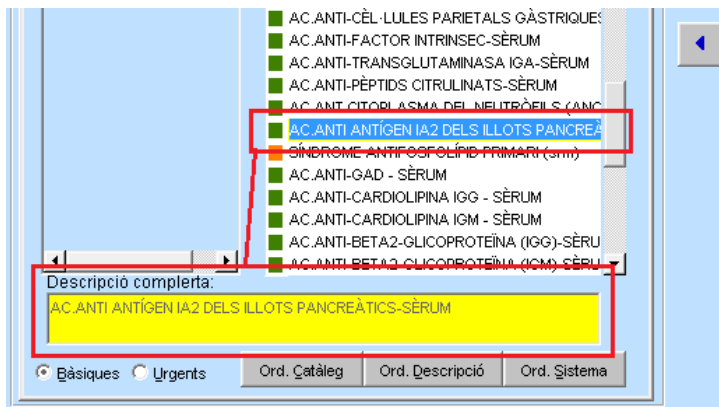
AC.ANTI-CÈL·LULES PARIETALS GÀSTRIQUES
AC.ANTI-FACTOR INTRINSEC-SÈRUM
AC.ANTI-TRANSGLUTAMINASA IGA-SÈRUM
AC.ANTI-PÈPTIDS CITRULINATS-SÈRUM
AC.ANT CITOPLASMA DEL NEUTRÒFILS (ANC
AC.ANTI ANTÍGEN IA2 DELS ILLOTS PANCREÀ
SÍNDROME ANTIFOSFOLÍPID PRIMARI (SAF)
AC.ANTI-GAD - SÈRUM
AC.ANTI-CARDIOLIPINA IGG - SÈRUM
AC.ANTI-CARDIOLIPINA IGM - SÈRUM
AC.ANTI-BETA2-GLICOPROTEÏNA (IGG)-SÈRU
AC.ANTI-BETA2-GLICOPROTEÏNA (IGM)-SÈRU

Descripció complerta:
AC.ANTI ANTÍGEN IA2 DELS ILLOTS PANCREÀTICS-SÈRUM

Bàsiques Urgents
Ord. Catàleg
Ord. Descripció
Ord. Sistema